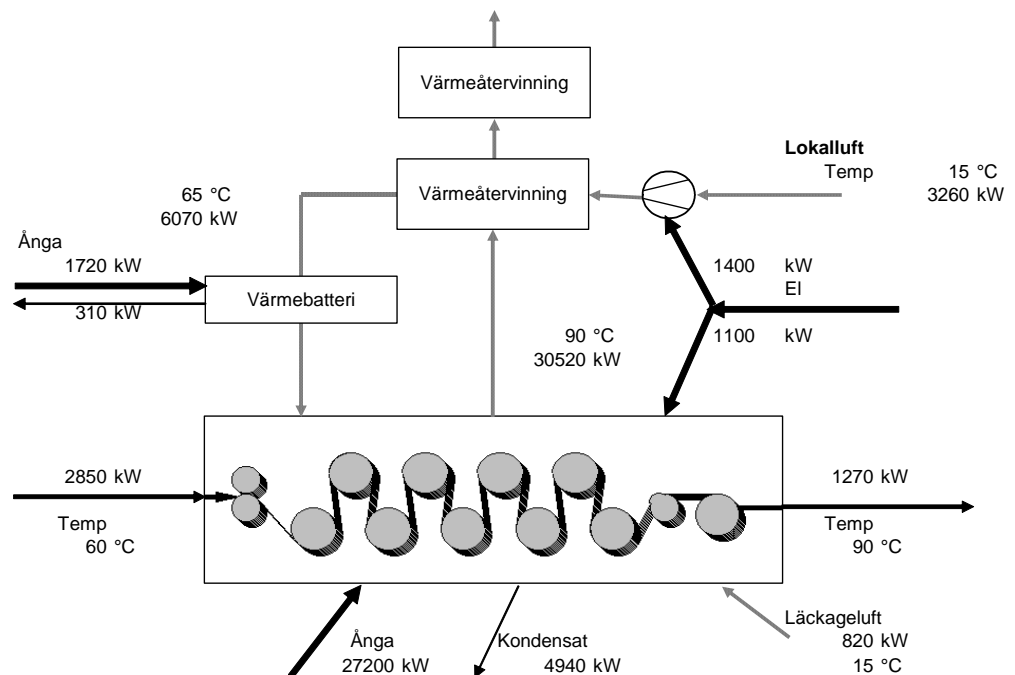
Värmeåtervinning

Lokalluft
Temp 15 °C
3260 kW

65 °C
6070 kW

Värmeåtervinning

Ånga
1720 kW
310 kW

Värmebatteri

1400 kW
El
1100 kW

90 °C
30520 kW

2850 kW
Temp
60 °C

1270 kW
Temp
90 °C

Ånga
27200 kW

Kondensat
4940 kW

Läckageluft
820 kW
15 °C